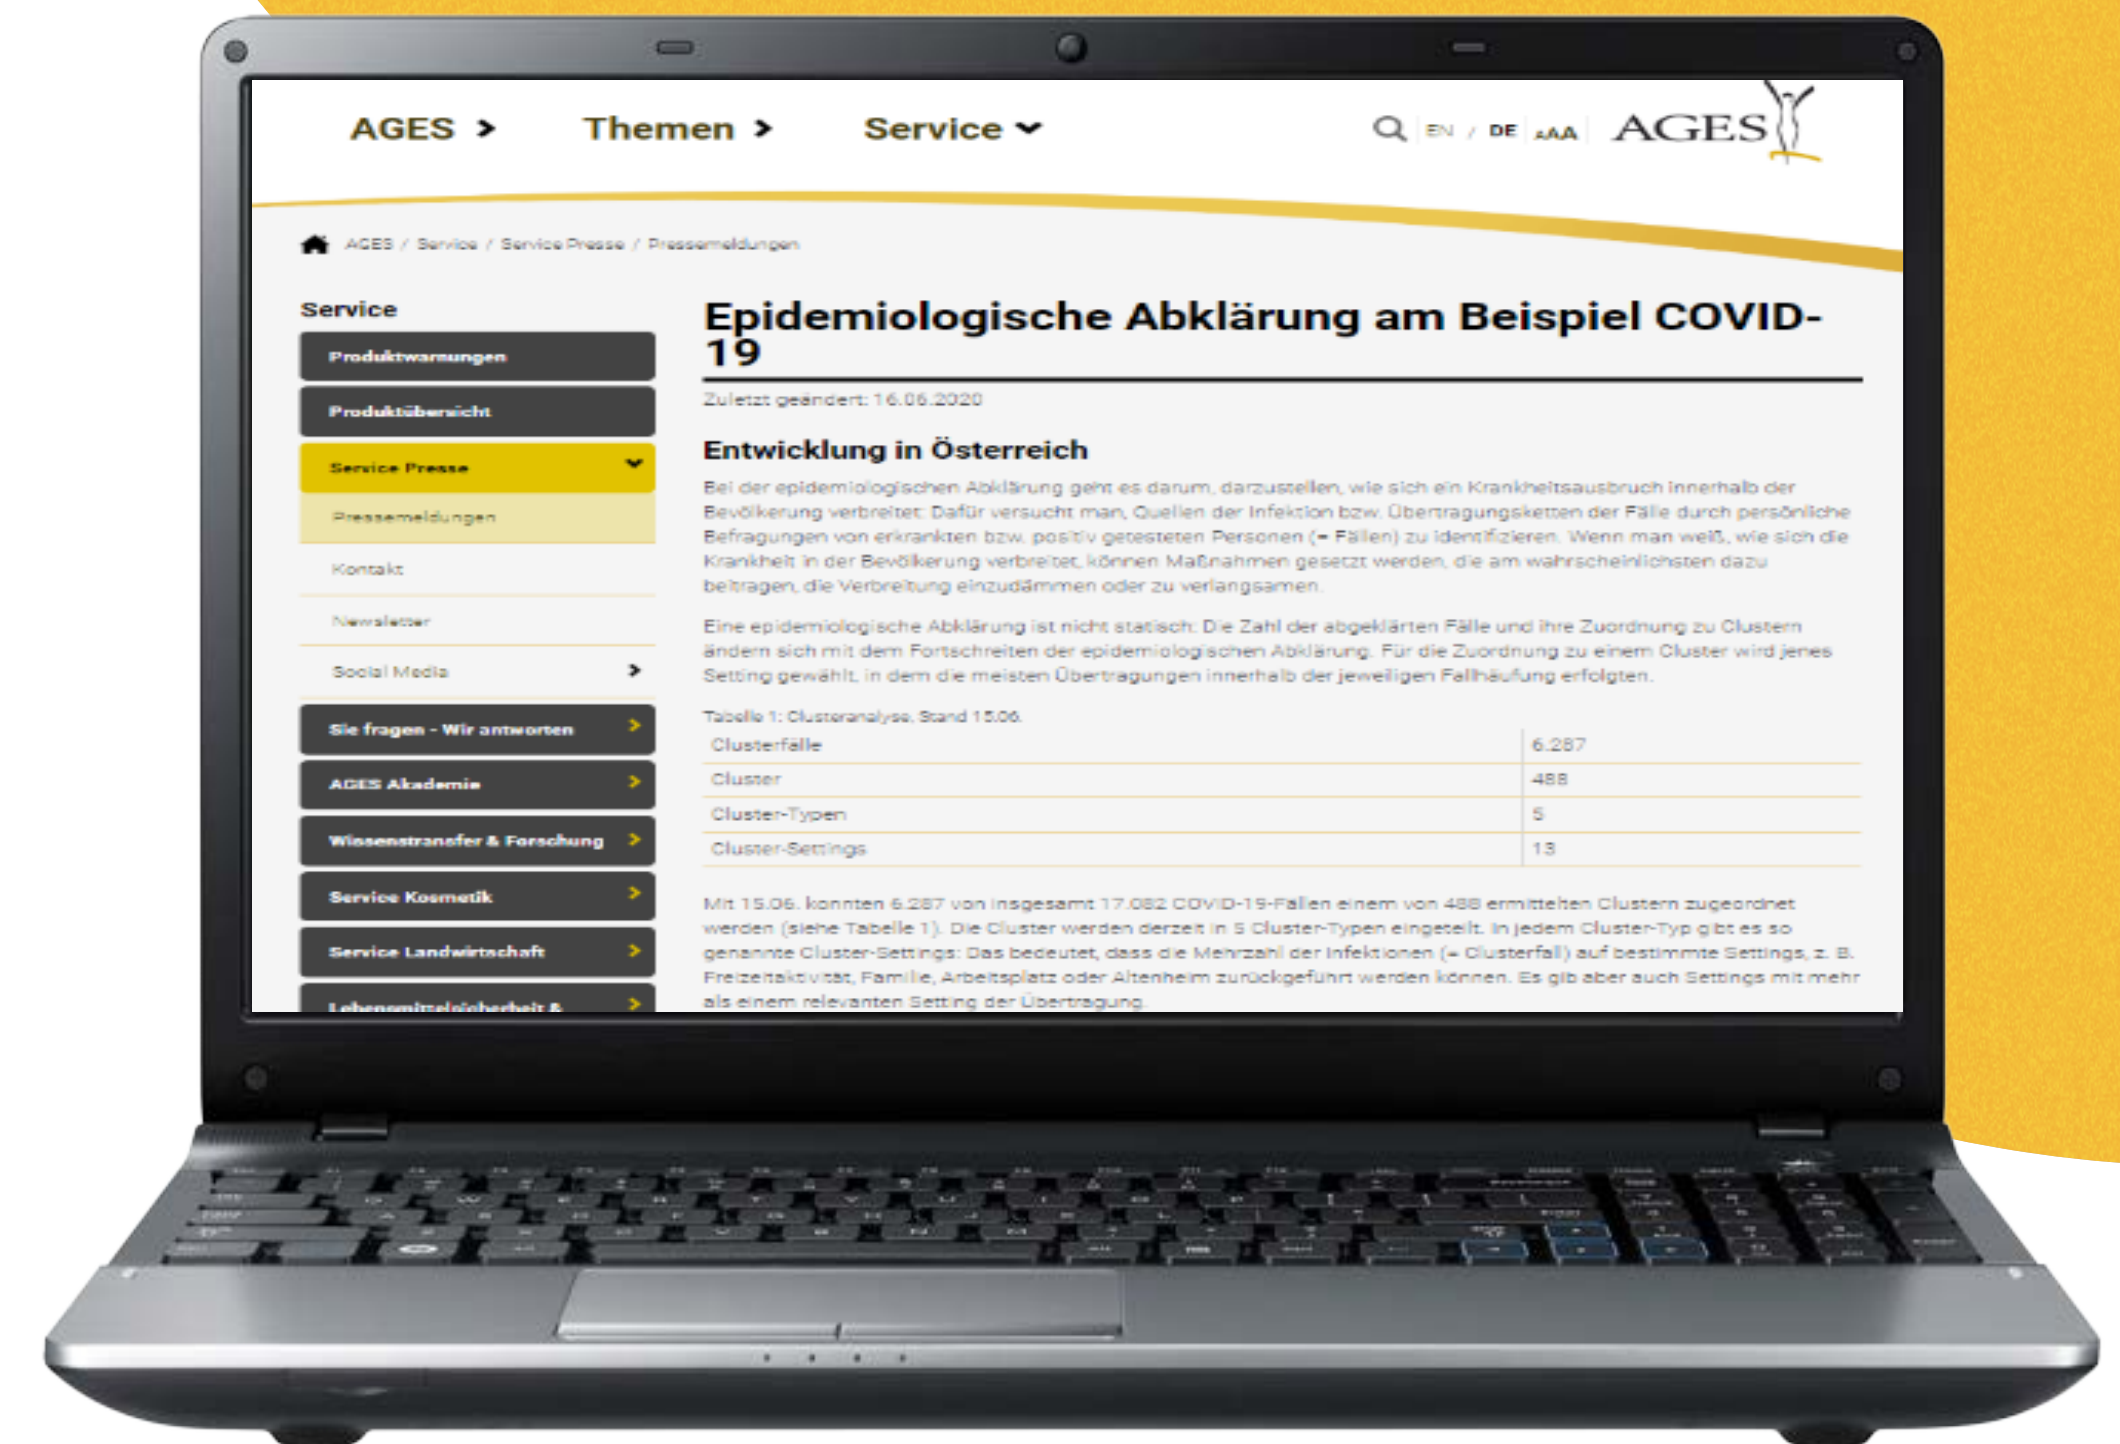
AGES › Themen › Service ⌄

EN / DE AAA AGES

AGES / Service / Service Presse / Pressemeldungen

Service

Produktwarnungen

Produktübersicht

Service Presse

Pressemeldungen

Kontakt

Newsletter

Social Media ›

Sie fragen - Wir antworten ›

AGES Akademie ›

Wissenstransfer & Forschung ›

Service Kosmetik ›

Service Landwirtschaft ›

Lebensmittelsicherheit & ›

Epidemiologische Abklärung am Beispiel COVID-19

Zuletzt geändert: 16.06.2020

Entwicklung in Österreich

Bei der epidemiologischen Abklärung geht es darum, darzustellen, wie sich ein Krankheitsausbruch innerhalb der Bevölkerung verbreitet: Dafür versucht man, Quellen der Infektion bzw. Übertragungsketten der Fälle durch persönliche Befragungen von erkrankten bzw. positiv getesteten Personen (= Fällen) zu identifizieren. Wenn man weiß, wie sich die Krankheit in der Bevölkerung verbreitet, können Maßnahmen gesetzt werden, die am wahrscheinlichsten dazu beitragen, die Verbreitung einzudämmen oder zu verlangsamen.

Eine epidemiologische Abklärung ist nicht statisch: Die Zahl der abgeklärten Fälle und ihre Zuordnung zu Clustern ändern sich mit dem Fortschreiten der epidemiologischen Abklärung. Für die Zuordnung zu einem Cluster wird jenes Setting gewählt, in dem die meisten Übertragungen innerhalb der jeweiligen Fallhäufung erfolgten.

Tabelle 1: Clusteranalyse, Stand 15.06.

| Clusterfälle | 6.287 |
|---|---|
| Cluster | 488 |
| Cluster-Typen | 5 |
| Cluster-Settings | 13 |

Mit 15.06. konnten 6.287 von insgesamt 17.082 COVID-19-Fällen einem von 488 ermittelten Clustern zugeordnet werden (siehe Tabelle 1). Die Cluster werden derzeit in 5 Cluster-Typen eingeteilt. In jedem Cluster-Typ gibt es so genannte Cluster-Settings: Das bedeutet, dass die Mehrzahl der Infektionen (= Clusterfall) auf bestimmte Settings, z. B. Freizeitaktivität, Familie, Arbeitsplatz oder Altenheim zurückgeführt werden können. Es gib aber auch Settings mit mehr als einem relevanten Setting der Übertragung.